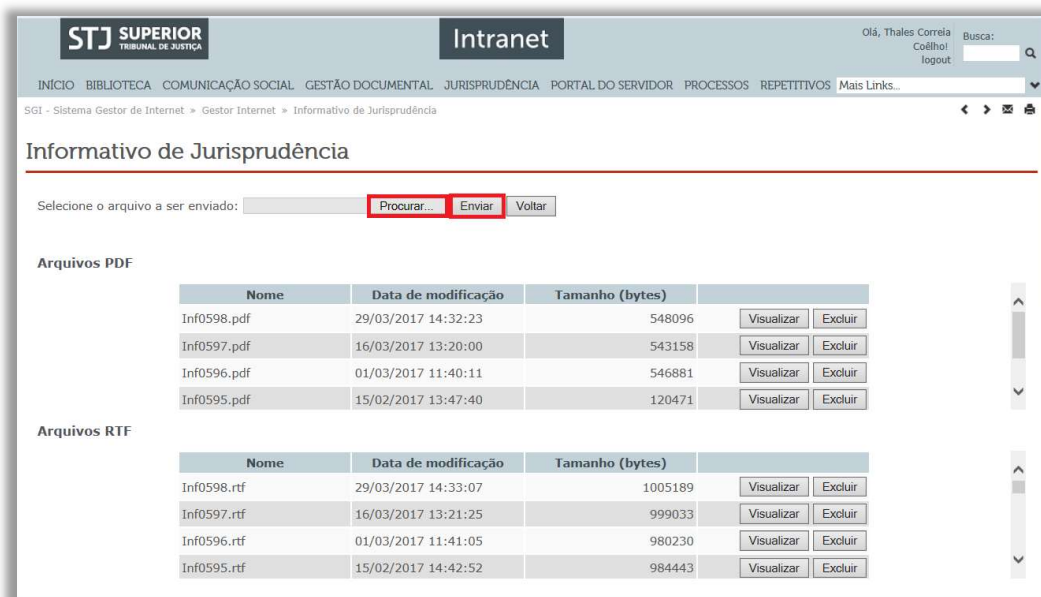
STJ SUPERIOR TRIBUNAL DE JUSTIÇA

Intranet

Olá, Thales Correia Coêlho! logout

Busca:

INÍCIO BIBLIOTECA COMUNICAÇÃO SOCIAL GESTÃO DOCUMENTAL JURISPRUDÊNCIA PORTAL DO SERVIDOR PROCESSOS REPETITIVOS Mais Links...

SGI - Sistema Gestor de Internet » Gestor Internet » Informativo de Jurisprudência

Informativo de Jurisprudência

Selecione o arquivo a ser enviado: Procurar... Enviar Voltar

Arquivos PDF

| Nome | Data de modificação | Tamanho (bytes) | |
|---|---|---|---|
| Inf0598.pdf | 29/03/2017 14:32:23 | 548096 | Visualizar Excluir |
| Inf0597.pdf | 16/03/2017 13:20:00 | 543158 | Visualizar Excluir |
| Inf0596.pdf | 01/03/2017 11:40:11 | 546881 | Visualizar Excluir |
| Inf0595.pdf | 15/02/2017 13:47:40 | 120471 | Visualizar Excluir |

Arquivos RTF

| Nome | Data de modificação | Tamanho (bytes) | |
|---|---|---|---|
| Inf0598.rtf | 29/03/2017 14:33:07 | 1005189 | Visualizar Excluir |
| Inf0597.rtf | 16/03/2017 13:21:25 | 999033 | Visualizar Excluir |
| Inf0596.rtf | 01/03/2017 11:41:05 | 980230 | Visualizar Excluir |
| Inf0595.rtf | 15/02/2017 14:42:52 | 984443 | Visualizar Excluir |